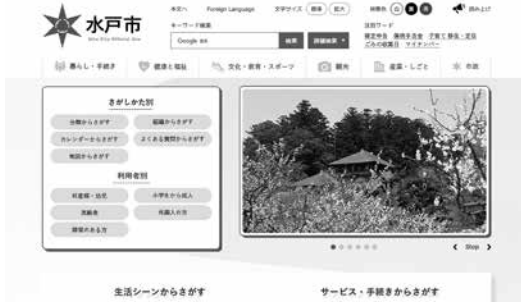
水戸市
Mito City Official Site

本文へ　Foreign Language　文字サイズ（標準）（拡大）　背景色　読み上げ

キーワード検索
Google 検索　検索　詳細検索

注目ワード
確定申告　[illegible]　子育て・防災・交流
ごみの収集日　マイナンバー

暮らし・手続き　健康と福祉　文化・教育・スポーツ　観光　産業・しごと　市政

さがしかた別
分類からさがす　組織からさがす
カレンダーからさがす　よくある質問からさがす
地図からさがす

利用者別
妊産婦・幼児　小学生から成人
高齢者　外国人の方
障害のある方

Stop

生活シーンからさがす　サービス・手続きからさがす